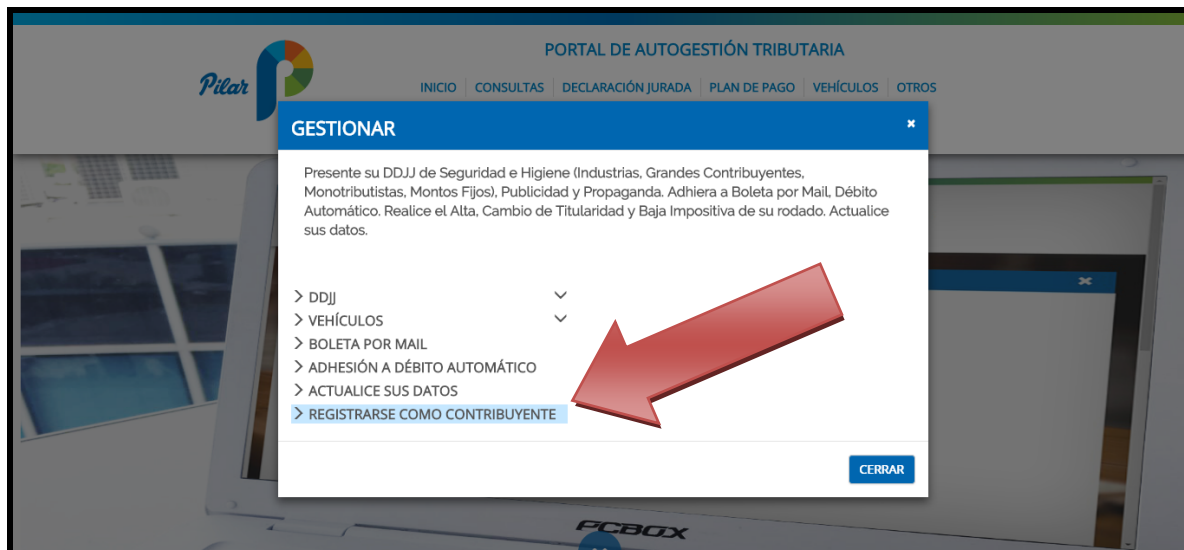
Pilar

PORTAL DE AUTOGESTIÓN TRIBUTARIA

INICIO | CONSULTAS | DECLARACIÓN JURADA | PLAN DE PAGO | VEHÍCULOS | OTROS

GESTIONAR

×

Presente su DDJJ de Seguridad e Higiene (Industrias, Grandes Contribuyentes, Monotributistas, Montos Fijos), Publicidad y Propaganda. Adhiera a Boleta por Mail, Débito Automático. Realice el Alta, Cambio de Titularidad y Baja Impositiva de su rodado. Actualice sus datos.

> DDJJ

> VEHÍCULOS

> BOLETA POR MAIL

> ADHESIÓN A DÉBITO AUTOMÁTICO

> ACTUALICE SUS DATOS

> REGISTRARSE COMO CONTRIBUYENTE

CERRAR

PCBOX